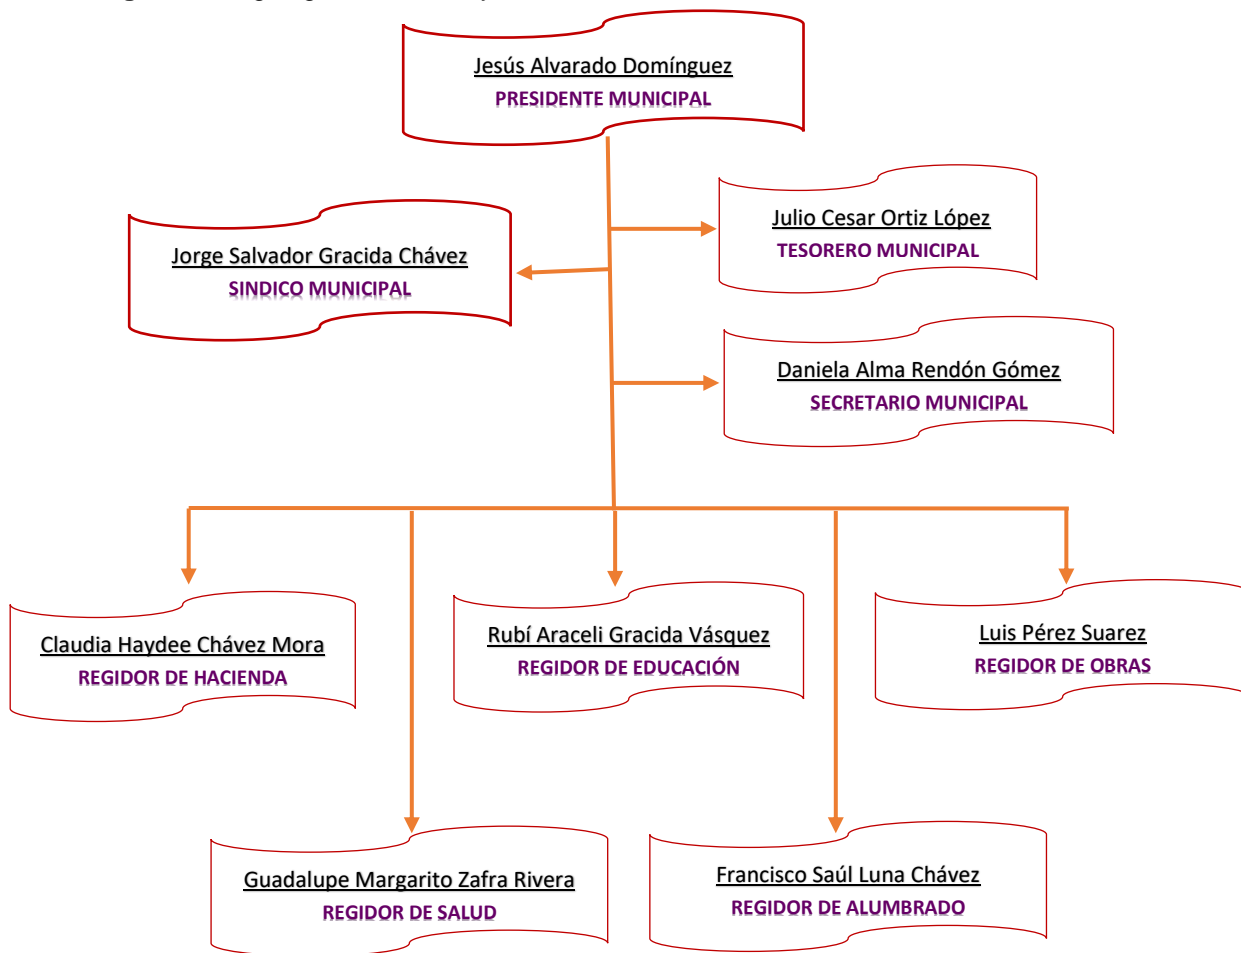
Jesús Alvarado Domínguez
PRESIDENTE MUNICIPAL

Julio Cesar Ortiz López
TESORERO MUNICIPAL

Jorge Salvador Gracida Chávez
SINDICO MUNICIPAL

Daniela Alma Rendón Gómez
SECRETARIO MUNICIPAL

Claudia Haydee Chávez Mora
REGIDOR DE HACIENDA

Rubí Araceli Gracida Vásquez
REGIDOR DE EDUCACIÓN

Luis Pérez Suarez
REGIDOR DE OBRAS

Guadalupe Margarito Zafra Rivera
REGIDOR DE SALUD

Francisco Saúl Luna Chávez
REGIDOR DE ALUMBRADO